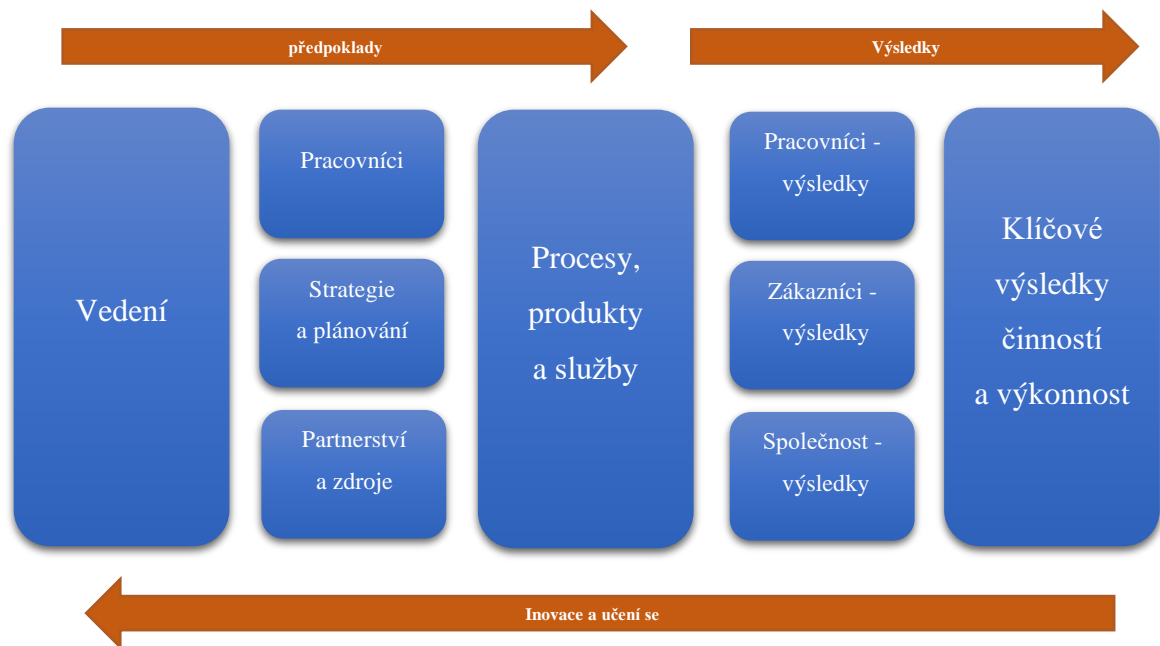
předpoklady

Výsledky

Vedení

Pracovníci

Strategie a plánování

Partnerství a zdroje

Procesy, produkty a služby

Pracovníci - výsledky

Zákazníci - výsledky

Společnost - výsledky

Klíčové výsledky činností a výkonnost

Inovace a učení se